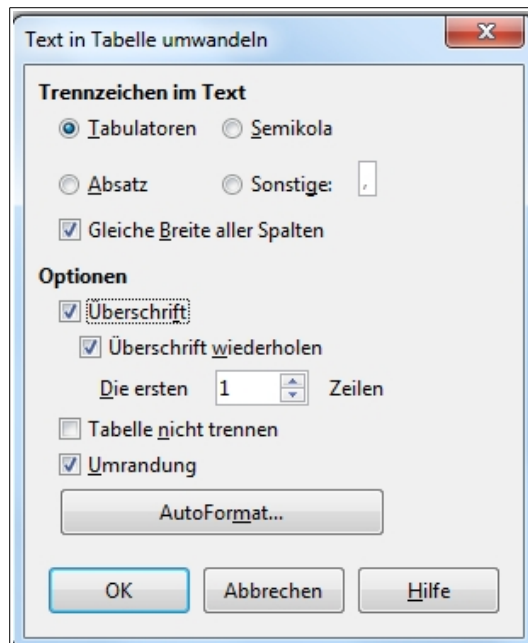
Text in Tabelle umwandeln

Trennzeichen im Text

Tabulatoren

Semikola

Absatz

Sonstige:

,

Gleiche Breite aller Spalten

Optionen

Überschrift

Überschrift wiederholen

Die ersten

1

Zeilen

Tabelle nicht trennen

Umrandung

AutoFormat...

OK

Abbrechen

Hilfe